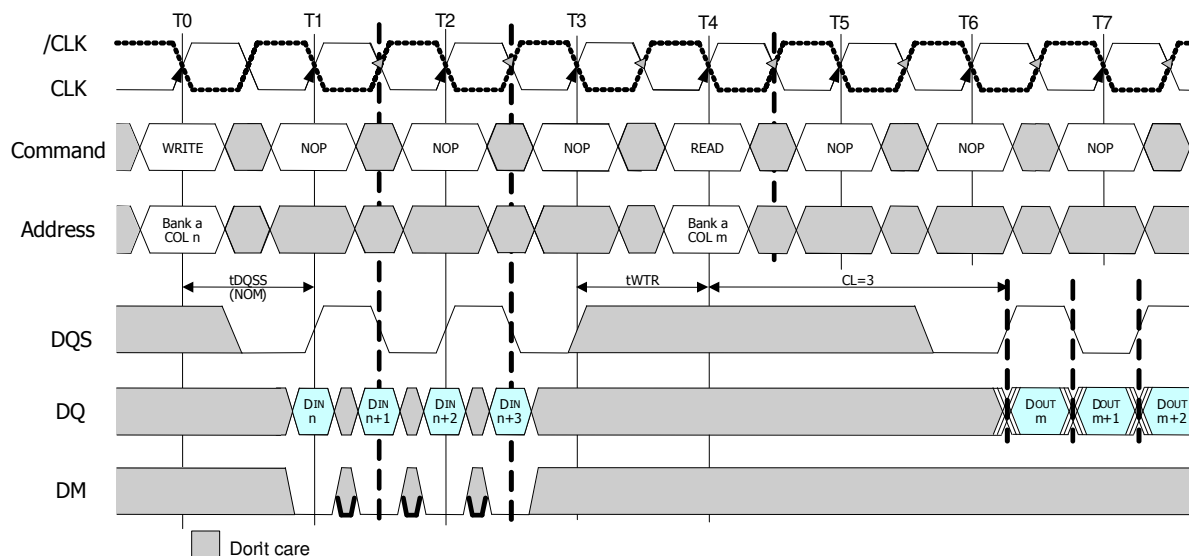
T0 T1 T2 T3 T4 T5 T6 T7

/CLK

CLK

Command WRITE NOP NOP NOP READ NOP NOP NOP

Address Bank a COL n Bank a COL m

tDQSS (NOM) tWTR CL=3

DQS

DQ DIN n DIN n+1 DIN n+2 DIN n+3 DOUT m DOUT m+1 DOUT m+2

DM

Don't care